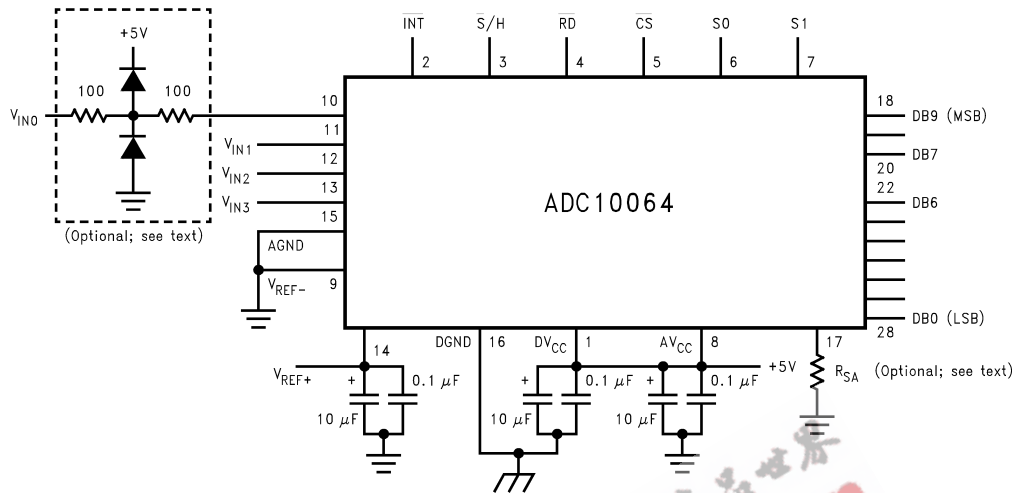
$\overline{INT}$ 2
$\overline{S}/H$ 3
$\overline{RD}$ 4
$\overline{CS}$ 5
S0 6
S1 7

+5V
100 100
$V_{IN0}$
(Optional; see text)

10
11 $V_{IN1}$
12 $V_{IN2}$
13 $V_{IN3}$
15 AGND
9 $V_{REF-}$

ADC10064

18 DB9 (MSB)
DB7
20
22 DB6
DB0 (LSB) 28

14 $V_{REF+}$
+ 0.1 $\mu F$
10 $\mu F$
DGND 16
$DV_{CC}$ 1
+ 0.1 $\mu F$
10 $\mu F$
$AV_{CC}$ 8
+ 0.1 $\mu F$
10 $\mu F$
+5V
17
$R_{SA}$ (Optional; see text)